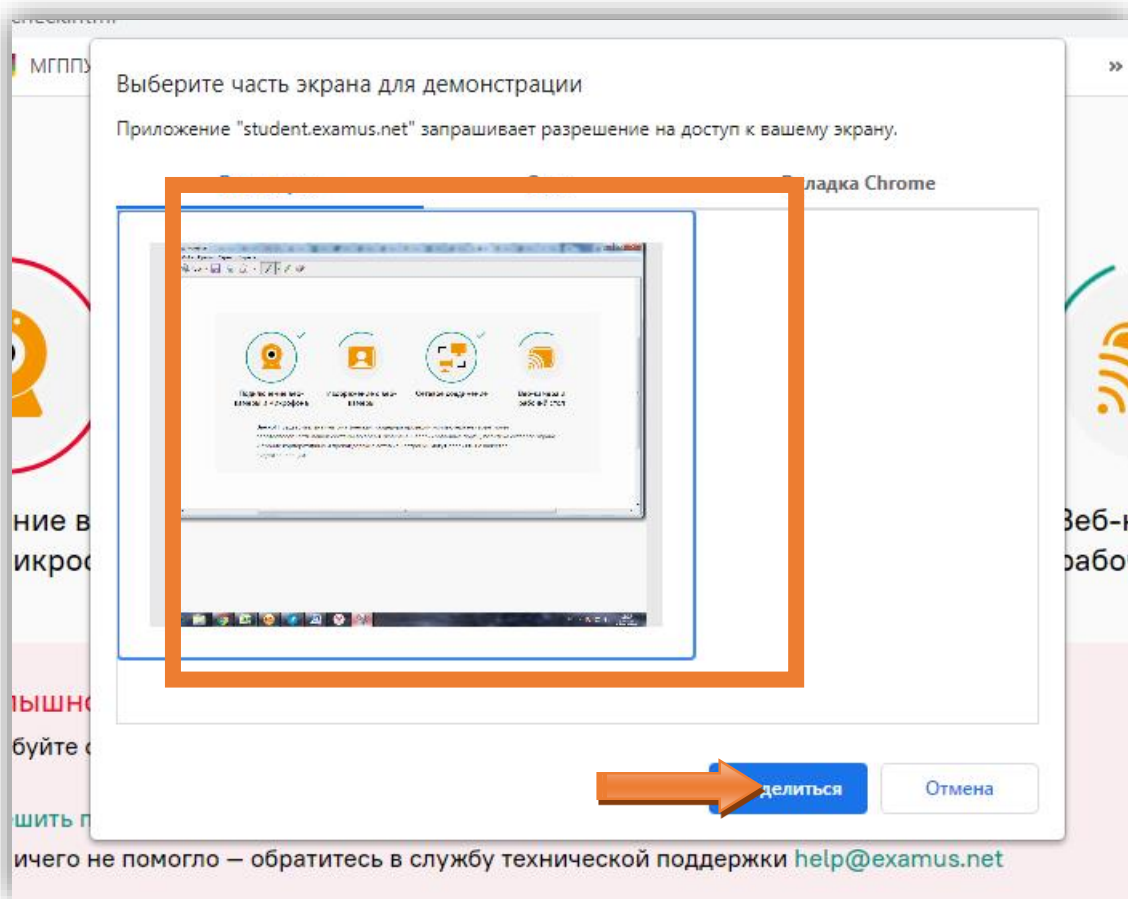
МГППУ

»

Выберите часть экрана для демонстрации

Приложение "student.examus.net" запрашивает разрешение на доступ к вашему экрану.

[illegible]ладка Chrome

ние в
икрос

Веб-
рабо

ышно
буйте

шить п

делиться

Отмена

ичего не помогло — обратитесь в службу технической поддержки help@examus.net